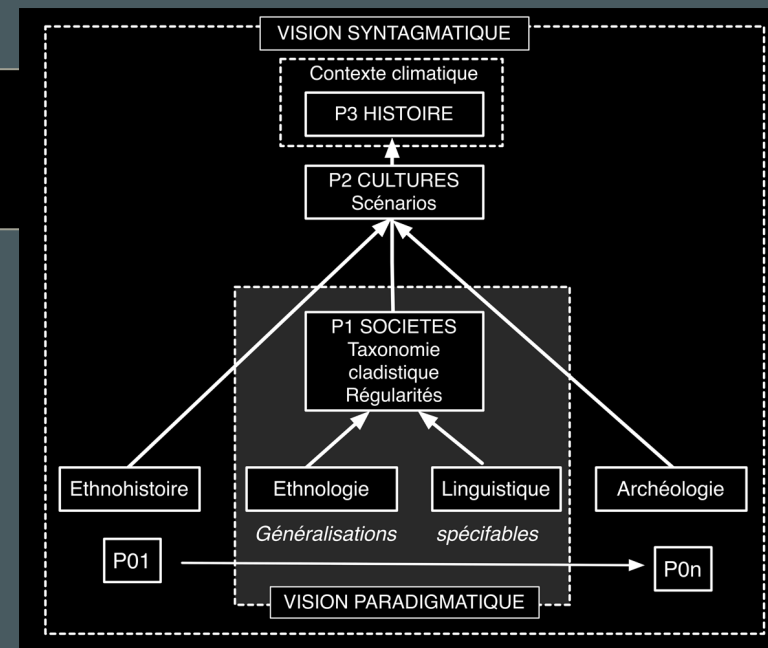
VISION SYNTAGMATIQUE

Contexte climatique

P3 HISTOIRE

P2 CULTURES
Scénarios

P1 SOCIETES
Taxonomie
cladistique
Régularités

Ethnohistoire

Ethnologie

Linguistique

Archéologie

Généralisations spécifables

P01

P0n

VISION PARADIGMATIQUE